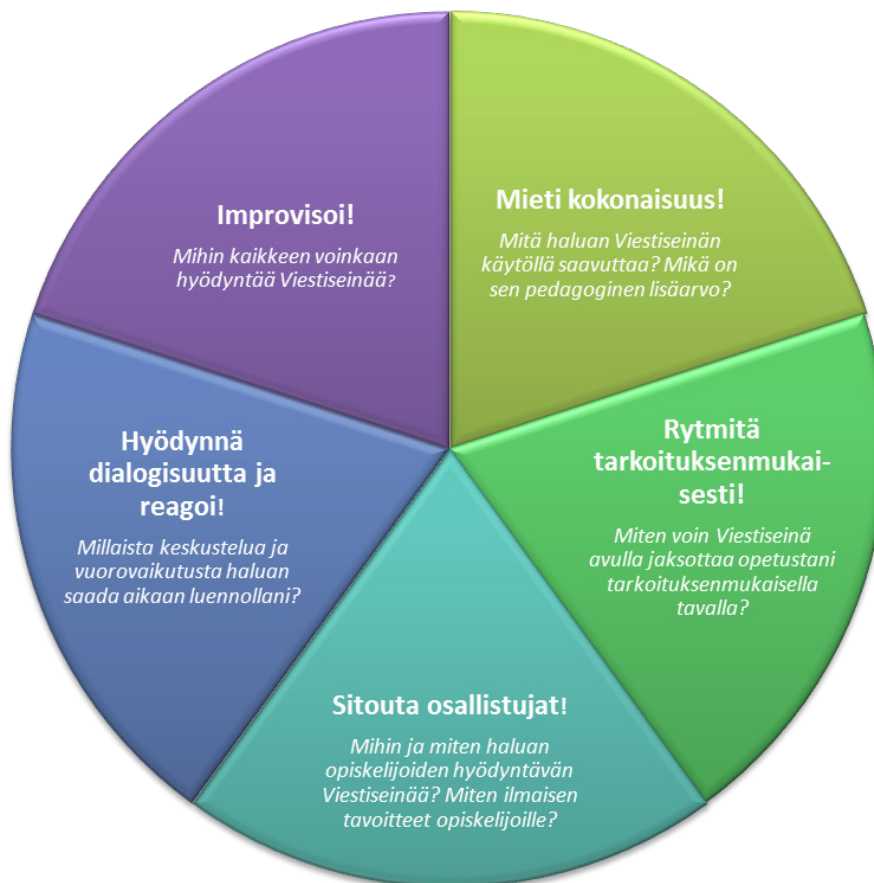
Mieti kokonaisuus!

Mitä haluan Viestiseinän käytöllä saavuttaa? Mikä on sen pedagoginen lisäarvo?

Rytmitä tarkoituksenmukaisesti!

Miten voin Viestiseinä avulla jaksottaa opetustani tarkoituksenmukaisella tavalla?

Sitouta osallistujat!

Mihin ja miten haluan opiskelijoiden hyödyntävän Viestiseinää? Miten ilmaisen tavoitteet opiskelijoille?

Hyödynnä dialogisuutta ja reagoi!

Millaista keskustelua ja vuorovaikutusta haluan saada aikaan luennollani?

Improvisoi!

Mihin kaikkeen voinkaan hyödyntää Viestiseinää?